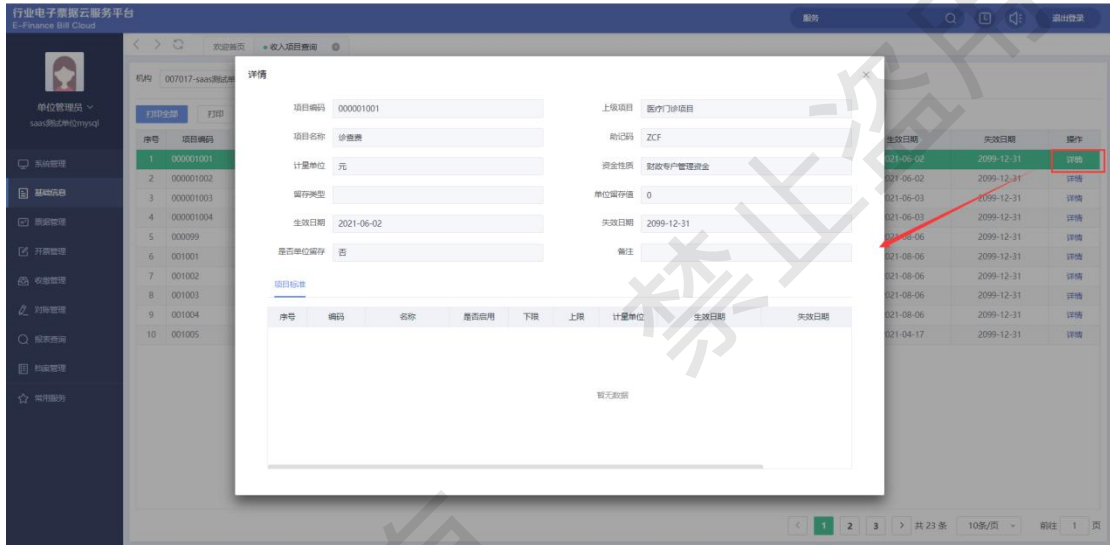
行业电子票据云服务平台
E-Finance Bill Cloud

服务

退出登录

欢迎首页 • 收入项目查询

单位管理员
saas测试单位mysql

系统管理
基础信息
票据管理
开票管理
收缴管理
对账管理
报表查询
档案管理
常用服务

机构 007017-saas测试单

打印全部 打印

| 序号 | 项目编码 |
|---|---|
| 1 | 000001001 |
| 2 | 000001002 |
| 3 | 000001003 |
| 4 | 000001004 |
| 5 | 000099 |
| 6 | 001001 |
| 7 | 001002 |
| 8 | 001003 |
| 9 | 001004 |
| 10 | 001005 |

| 生效日期 | 失效日期 | 操作 |
|---|---|---|
| 021-06-02 | 2099-12-31 | 详情 |
| 021-06-02 | 2099-12-31 | 详情 |
| 021-06-03 | 2099-12-31 | 详情 |
| 021-06-03 | 2099-12-31 | 详情 |
| 021-08-06 | 2099-12-31 | 详情 |
| 021-08-06 | 2099-12-31 | 详情 |
| 021-08-06 | 2099-12-31 | 详情 |
| 021-08-06 | 2099-12-31 | 详情 |
| 021-08-06 | 2099-12-31 | 详情 |
| 021-04-17 | 2099-12-31 | 详情 |

详情

项目编码 000001001
上级项目 医疗门诊项目
项目名称 诊查费
助记码 ZCF
计量单位 元
资金性质 财政专户管理资金
留存类型
单位留存值 0
生效日期 2021-06-02
失效日期 2099-12-31
是否单位留存 否
备注

项目标准

| 序号 | 编码 | 名称 | 是否启用 | 下限 | 上限 | 计量单位 | 生效日期 | 失效日期 |
|---|---|---|---|---|---|---|---|---|

暂无数据

1 2 3 > 共 23 条 10条/页 前往 1 页